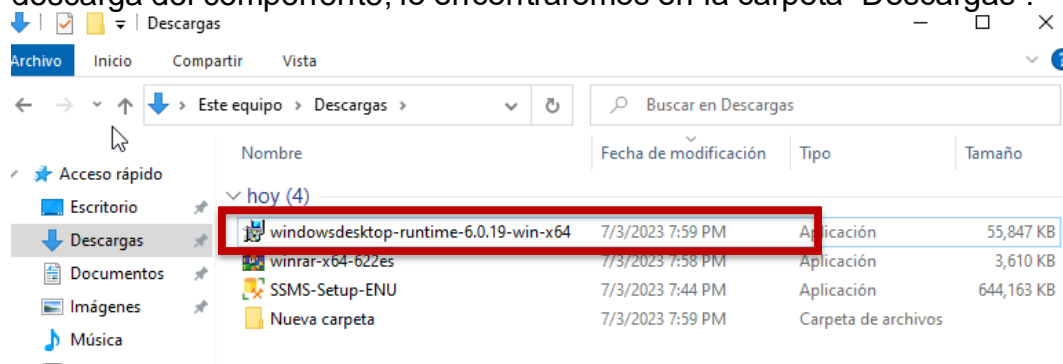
descarga del componente, lo encontraremos en la carpeta "Descargas".

Descargas

Archivo Inicio Compartir Vista

Este equipo > Descargas >

Buscar en Descargas

Acceso rápido
Escritorio
Descargas
Documentos
Imágenes
Música

| Nombre | Fecha de modificación | Tipo | Tamaño |
|---|---|---|---|
| hoy (4) | | | |
| windowsdesktop-runtime-6.0.19-win-x64 | 7/3/2023 7:59 PM | Aplicación | 55,847 KB |
| winrar-x64-622es | 7/3/2023 7:58 PM | Aplicación | 3,610 KB |
| SSMS-Setup-ENU | 7/3/2023 7:44 PM | Aplicación | 644,163 KB |
| Nueva carpeta | 7/3/2023 7:59 PM | Carpeta de archivos | |